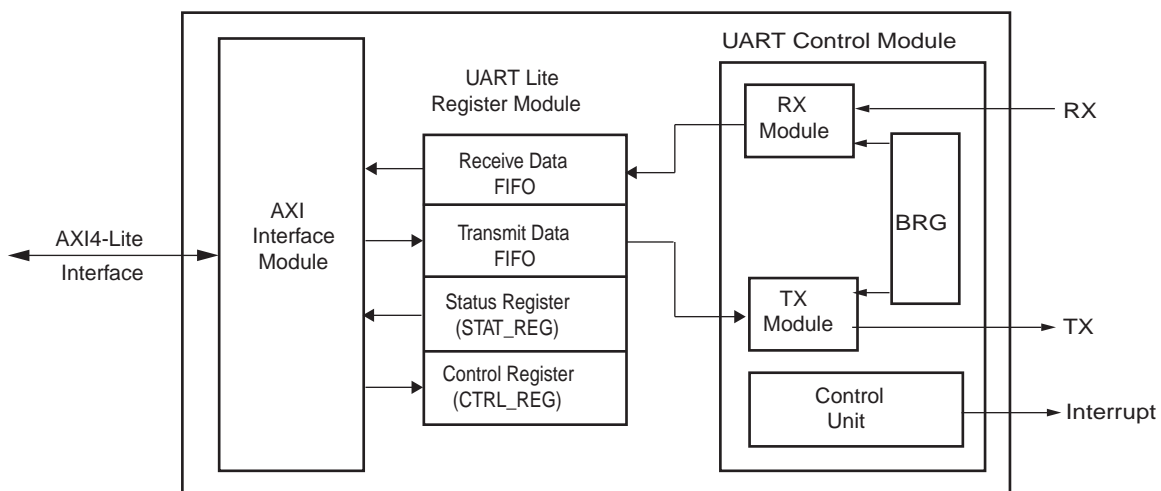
UART Control Module

UART Lite Register Module

RX Module

RX

Receive Data FIFO

AXI4-Lite Interface

AXI Interface Module

Transmit Data FIFO

BRG

Status Register (STAT_REG)

TX Module

TX

Control Register (CTRL_REG)

Control Unit

Interrupt